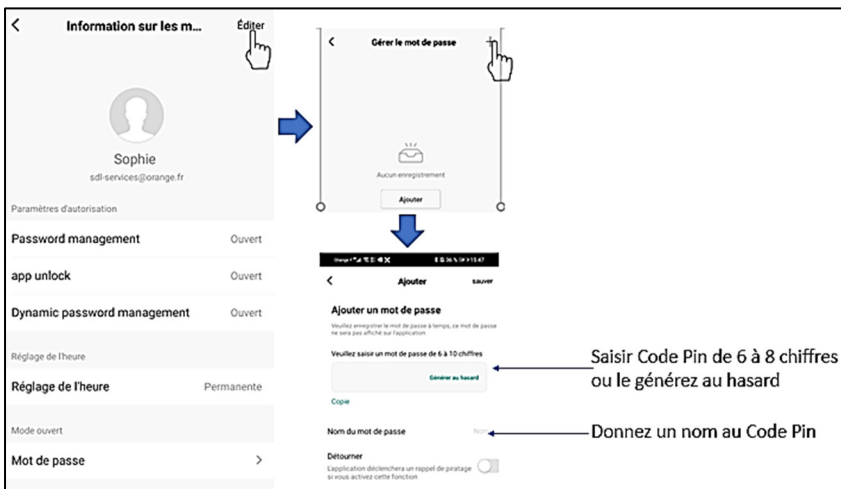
Information sur les m...
Éditer

Sophie
sdl-services@orange.fr

Paramètres d'autorisation

Password management
Ouvert

app unlock
Ouvert

Dynamic password management
Ouvert

Réglage de l'heure

Réglage de l'heure
Permanente

Mode ouvert

Mot de passe

Gérer le mot de passe
+

Aucun enregistrement

Ajouter

Orange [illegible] 15:47

Ajouter
sauver

Ajouter un mot de passe

Veuillez enregistrer le mot de passe à temps, ce mot de passe ne sera pas affiché sur l'application

Veuillez saisir un mot de passe de 6 à 10 chiffres

Générer au hasard

Copie

Nom du mot de passe
Nom

Détourner

L'application déclenchera un rappel de piratage si vous activez cette fonction

Saisir Code Pin de 6 à 8 chiffres ou le générez au hasard

Donnez un nom au Code Pin